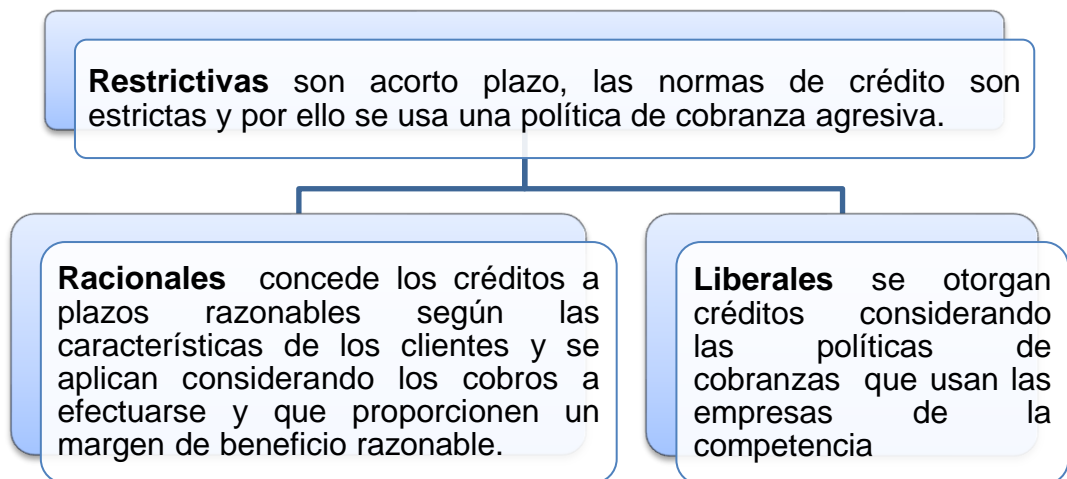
**Restrictivas** son acorto plazo, las normas de crédito son estrictas y por ello se usa una política de cobranza agresiva.

**Racionales** concede los créditos a plazos razonables según las características de los clientes y se aplican considerando los cobros a efectuarse y que proporcionen un margen de beneficio razonable.

**Liberales** se otorgan créditos considerando las políticas de cobranzas que usan las empresas de la competencia